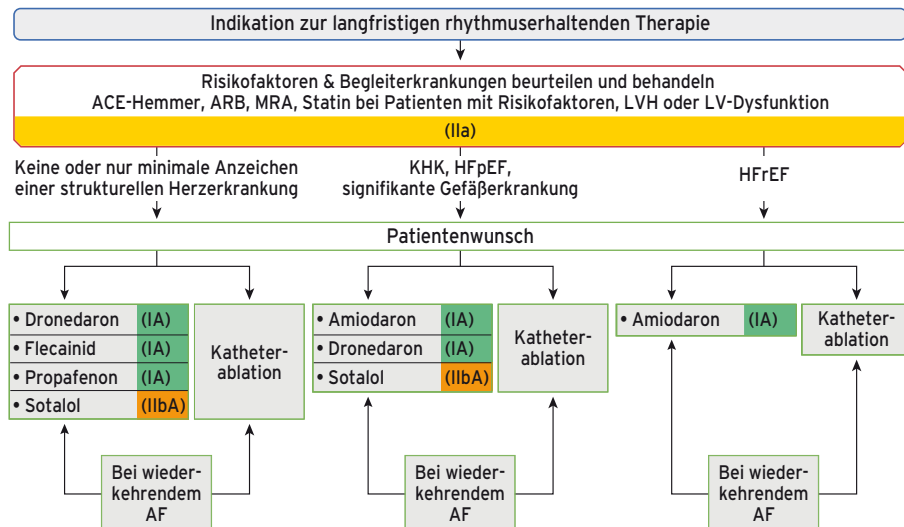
Indikation zur langfristigen rhythmuserhaltenden Therapie

Risikofaktoren & Begleiterkrankungen beurteilen und behandeln
ACE-Hemmer, ARB, MRA, Statin bei Patienten mit Risikofaktoren, LVH oder LV-Dysfunktion

(IIa)

Keine oder nur minimale Anzeichen einer strukturellen Herzerkrankung

KHK, HFpEF, signifikante Gefäßerkrankung

HFrEF

Patientenwunsch

| • Dronedaron | (IA) |
|---|---|
| • Flecainid | (IA) |
| • Propafenon | (IA) |
| • Sotalol | (IIbA) |

Katheterablation

| • Amiodaron | (IA) |
|---|---|
| • Dronedaron | (IA) |
| • Sotalol | (IIbA) |

Katheterablation

| • Amiodaron | (IA) |
|---|---|

Katheterablation

Bei wiederkehrendem AF

Bei wiederkehrendem AF

Bei wiederkehrendem AF